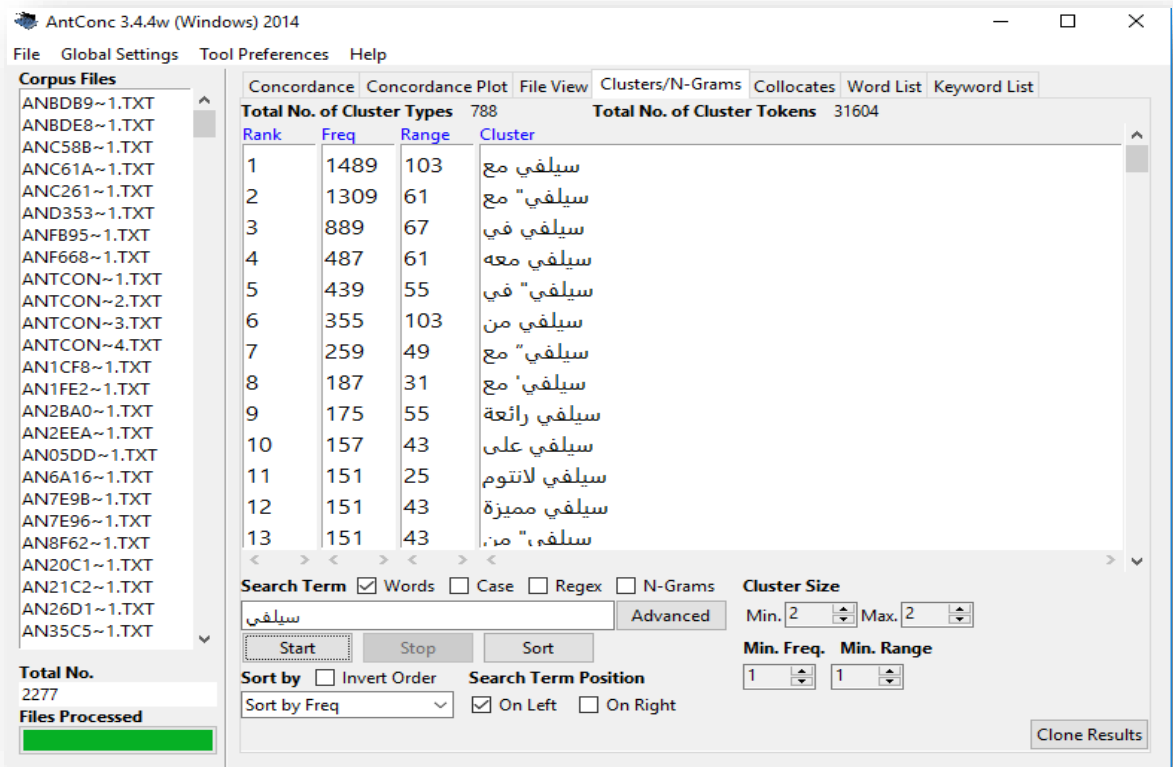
AntConc 3.4.4w (Windows) 2014

File Global Settings Tool Preferences Help

Corpus Files
ANBDB9~1.TXT
ANBDE8~1.TXT
ANC58B~1.TXT
ANC61A~1.TXT
ANC261~1.TXT
AND353~1.TXT
ANFB95~1.TXT
ANF668~1.TXT
ANTCON~1.TXT
ANTCON~2.TXT
ANTCON~3.TXT
ANTCON~4.TXT
AN1CF8~1.TXT
AN1FE2~1.TXT
AN2BA0~1.TXT
AN2EEA~1.TXT
AN05DD~1.TXT
AN6A16~1.TXT
AN7E9B~1.TXT
AN7E96~1.TXT
AN8F62~1.TXT
AN20C1~1.TXT
AN21C2~1.TXT
AN26D1~1.TXT
AN35C5~1.TXT

Total No.
2277
Files Processed

Concordance | Concordance Plot | File View | Clusters/N-Grams | Collocates | Word List | Keyword List

Total No. of Cluster Types 788 Total No. of Cluster Tokens 31604

| Rank | Freq | Range | Cluster |
|---|---|---|---|
| 1 | 1489 | 103 | سيلفي مع |
| 2 | 1309 | 61 | سيلفي" مع |
| 3 | 889 | 67 | سيلفي في |
| 4 | 487 | 61 | سيلفي معه |
| 5 | 439 | 55 | سيلفي" في |
| 6 | 355 | 103 | سيلفي من |
| 7 | 259 | 49 | سيلفي" مع |
| 8 | 187 | 31 | سيلفي' مع |
| 9 | 175 | 55 | سيلفي رائعة |
| 10 | 157 | 43 | سيلفي على |
| 11 | 151 | 25 | سيلفي لانتوم |
| 12 | 151 | 43 | سيلفي مميزة |
| 13 | 151 | 43 | سيلفي" من |

Search Term ☑ Words ☐ Case ☐ Regex ☐ N-Grams
سيلفي
Advanced
Start Stop Sort
Sort by ☐ Invert Order
Sort by Freq
Search Term Position
☑ On Left ☐ On Right

Cluster Size
Min. 2 Max. 2
Min. Freq. Min. Range
1 1

Clone Results